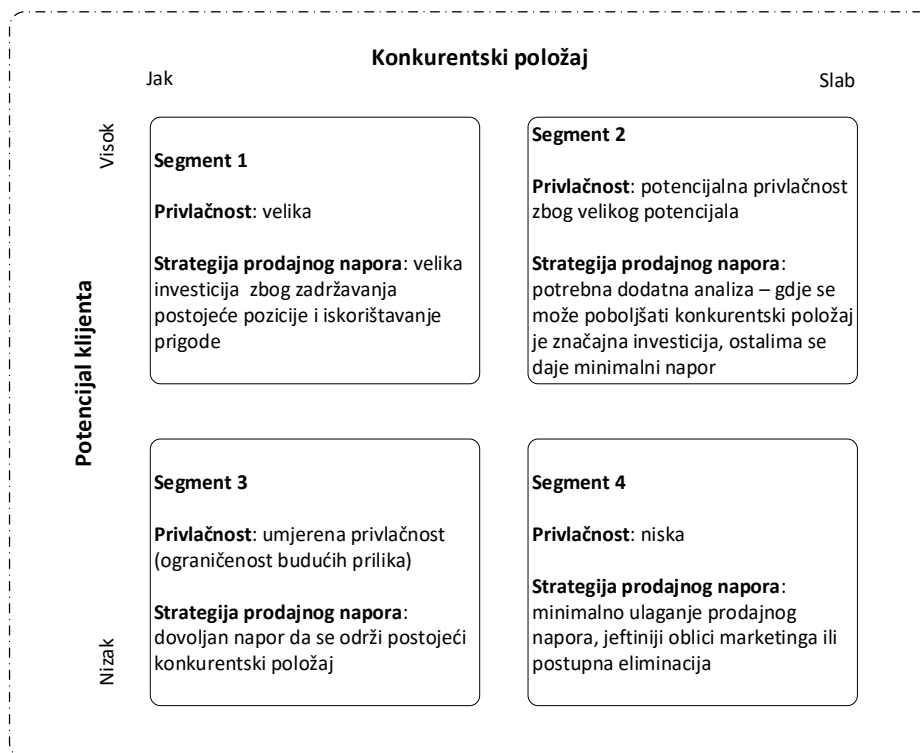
Konkurentski položaj

Jak

Slab

Visok

Potencijal klijenta

Nizak

Segment 1

Privlačnost: velika

Strategija prodajnog napora: velika investicija zbog zadržavanja postojeće pozicije i iskorištavanje prigode

Segment 2

Privlačnost: potencijalna privlačnost zbog velikog potencijala

Strategija prodajnog napora: potrebna dodatna analiza – gdje se može poboljšati konkurentski položaj je značajna investicija, ostalima se daje minimalni napor

Segment 3

Privlačnost: umjerena privlačnost (ograničenost budućih prilika)

Strategija prodajnog napora: dovoljan napor da se održi postojeći konkurentski položaj

Segment 4

Privlačnost: niska

Strategija prodajnog napora: minimalno ulaganje prodajnog napora, jeftiniji oblici marketinga ili postupna eliminacija